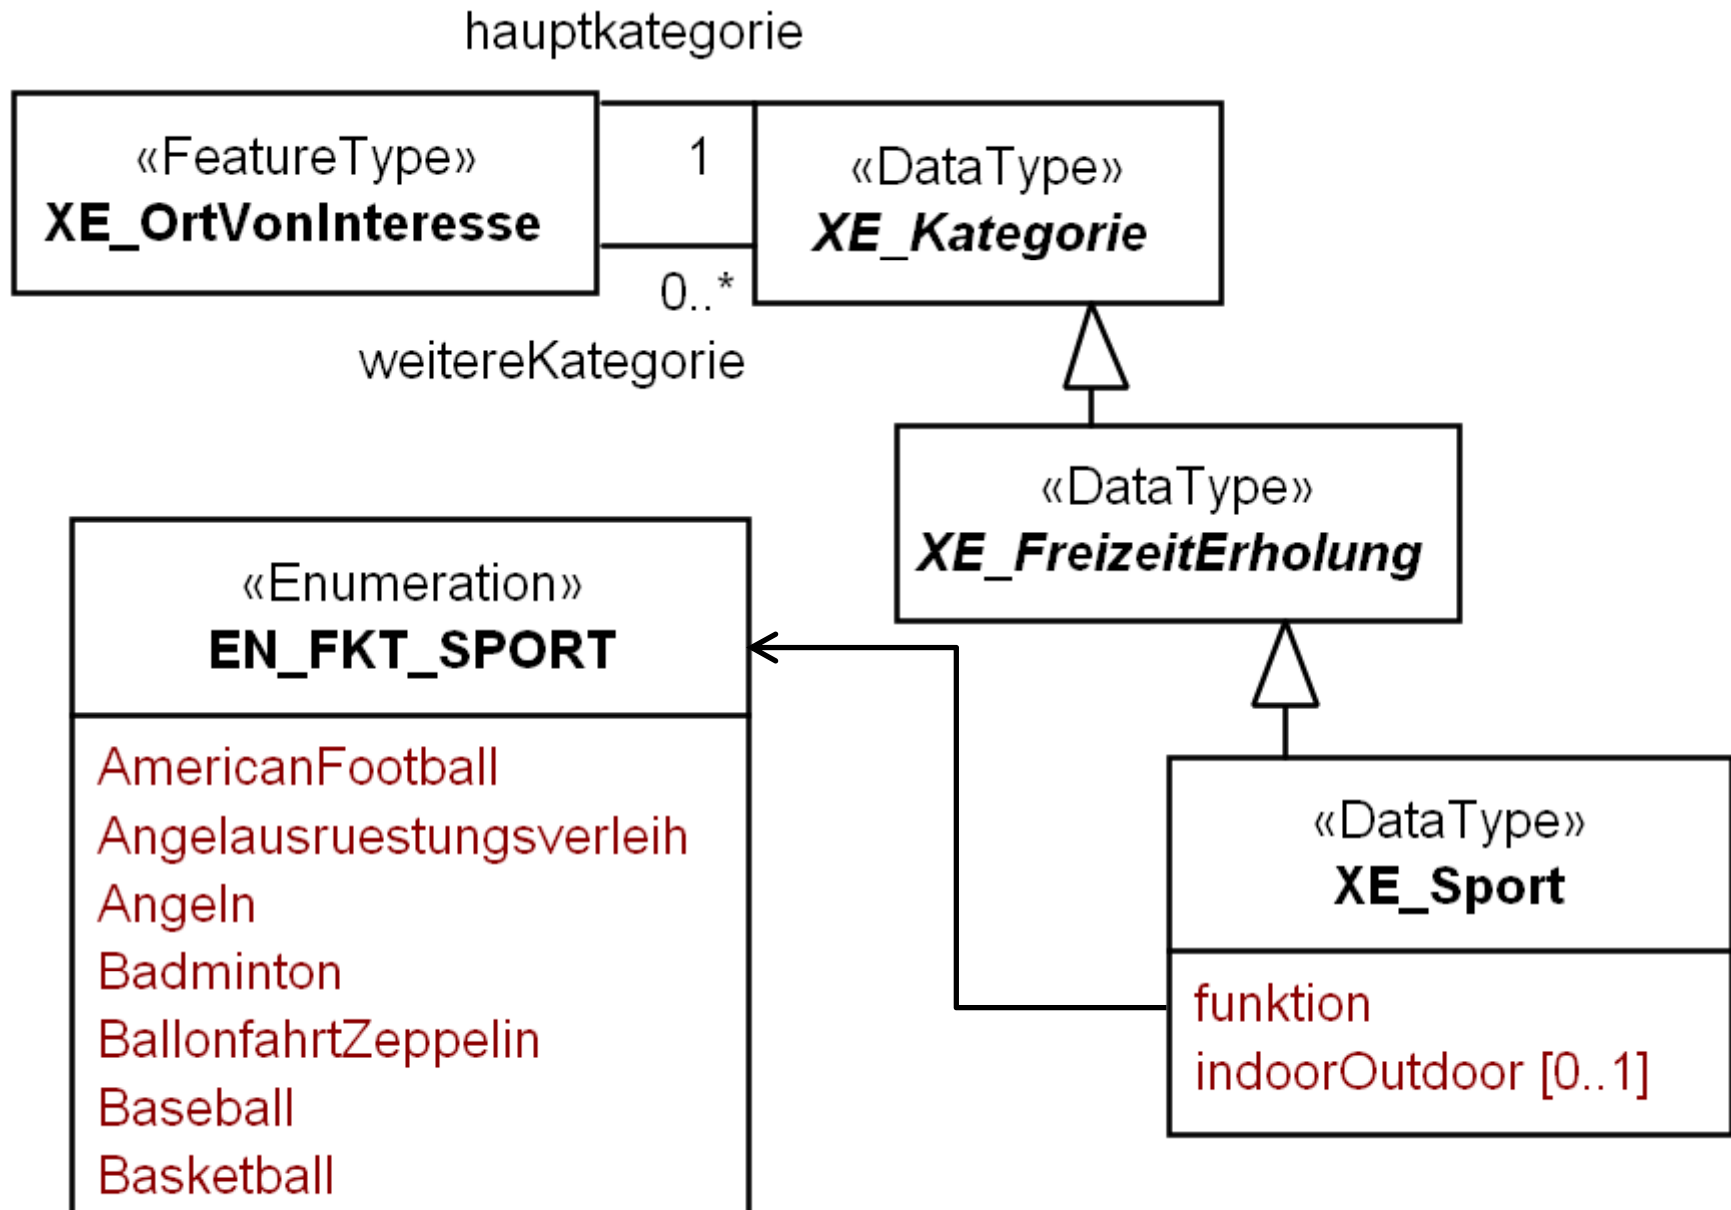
hauptkategorie

«FeatureType»
XE_OrtVonInteresse

1

0..*

weitereKategorie

«DataType»
XE_Kategorie

«DataType»
XE_FreizeitErholung

«Enumeration»
EN_FKT_SPORT

AmericanFootball
Angelausruestungsverleih
Angeln
Badminton
BallonfahrtZeppelin
Baseball
Basketball

«DataType»
XE_Sport

funktion
indoorOutdoor [0..1]